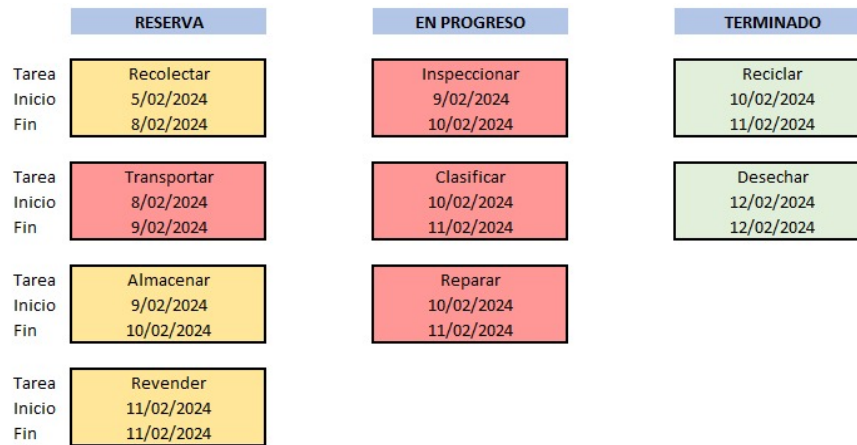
RESERVA

Tarea Recolectar
Inicio 5/02/2024
Fin 8/02/2024

Tarea Transportar
Inicio 8/02/2024
Fin 9/02/2024

Tarea Almacenar
Inicio 9/02/2024
Fin 10/02/2024

Tarea Revender
Inicio 11/02/2024
Fin 11/02/2024

EN PROGRESO

Inspeccionar
9/02/2024
10/02/2024

Clasificar
10/02/2024
11/02/2024

Reparar
10/02/2024
11/02/2024

TERMINADO

Reciclar
10/02/2024
11/02/2024

Desechar
12/02/2024
12/02/2024